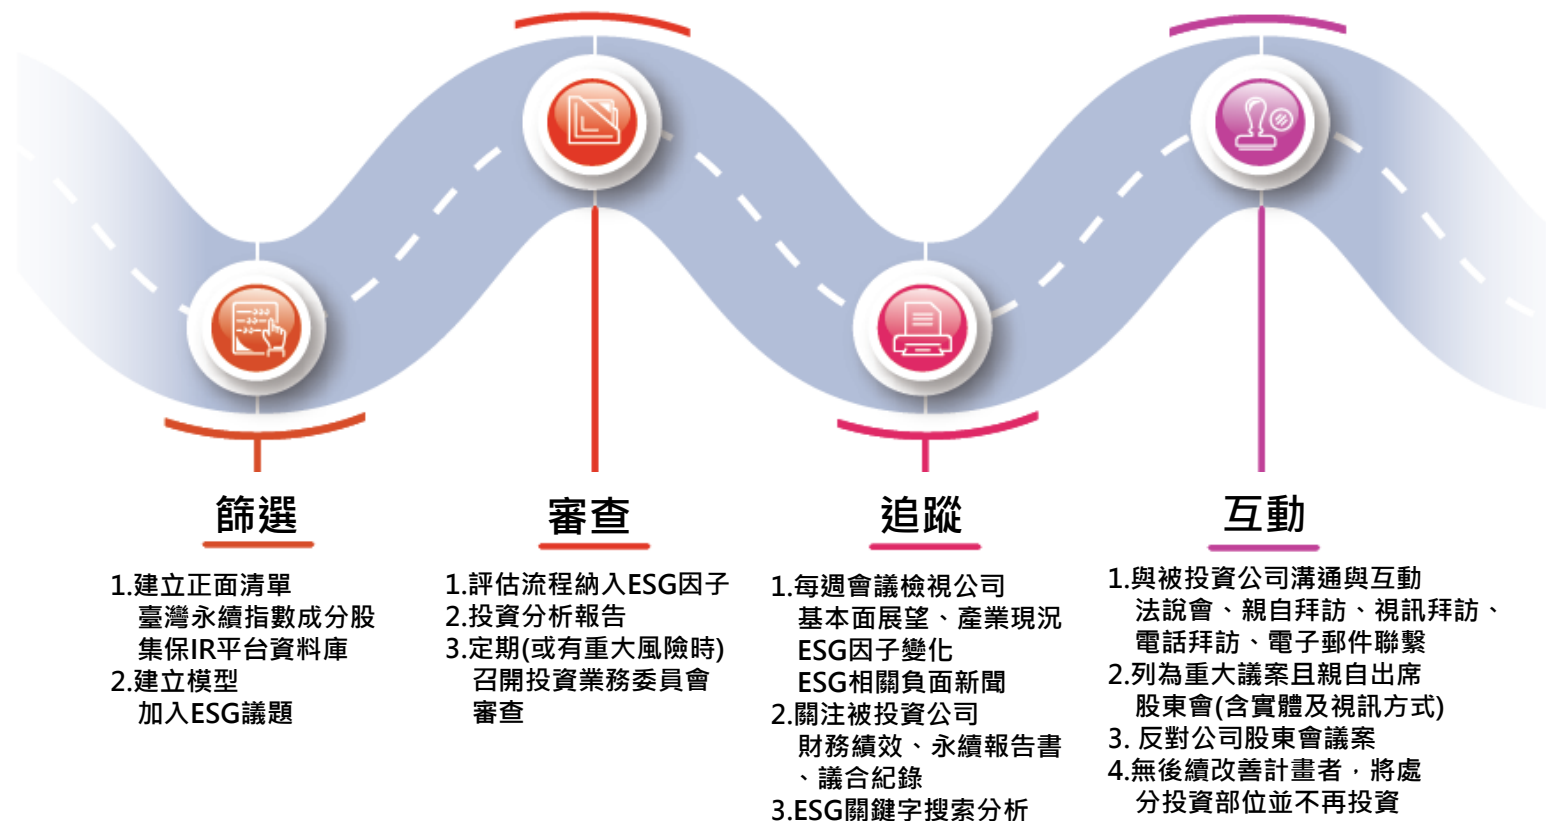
篩選

1.建立正面清單
臺灣永續指數成分股
集保IR平台資料庫
2.建立模型
加入ESG議題

審查

1.評估流程納入ESG因子
2.投資分析報告
3.定期(或有重大風險時)
召開投資業務委員會
審查

追蹤

1.每週會議檢視公司
基本面展望、產業現況
ESG因子變化
ESG相關負面新聞
2.關注被投資公司
財務績效、永續報告書
、議合紀錄
3.ESG關鍵字搜索分析

互動

1.與被投資公司溝通與互動
法說會、親自拜訪、視訊拜訪、
電話拜訪、電子郵件聯繫
2.列為重大議案且親自出席
股東會(含實體及視訊方式)
3. 反對公司股東會議案
4.無後續改善計畫者，將處
分投資部位並不再投資